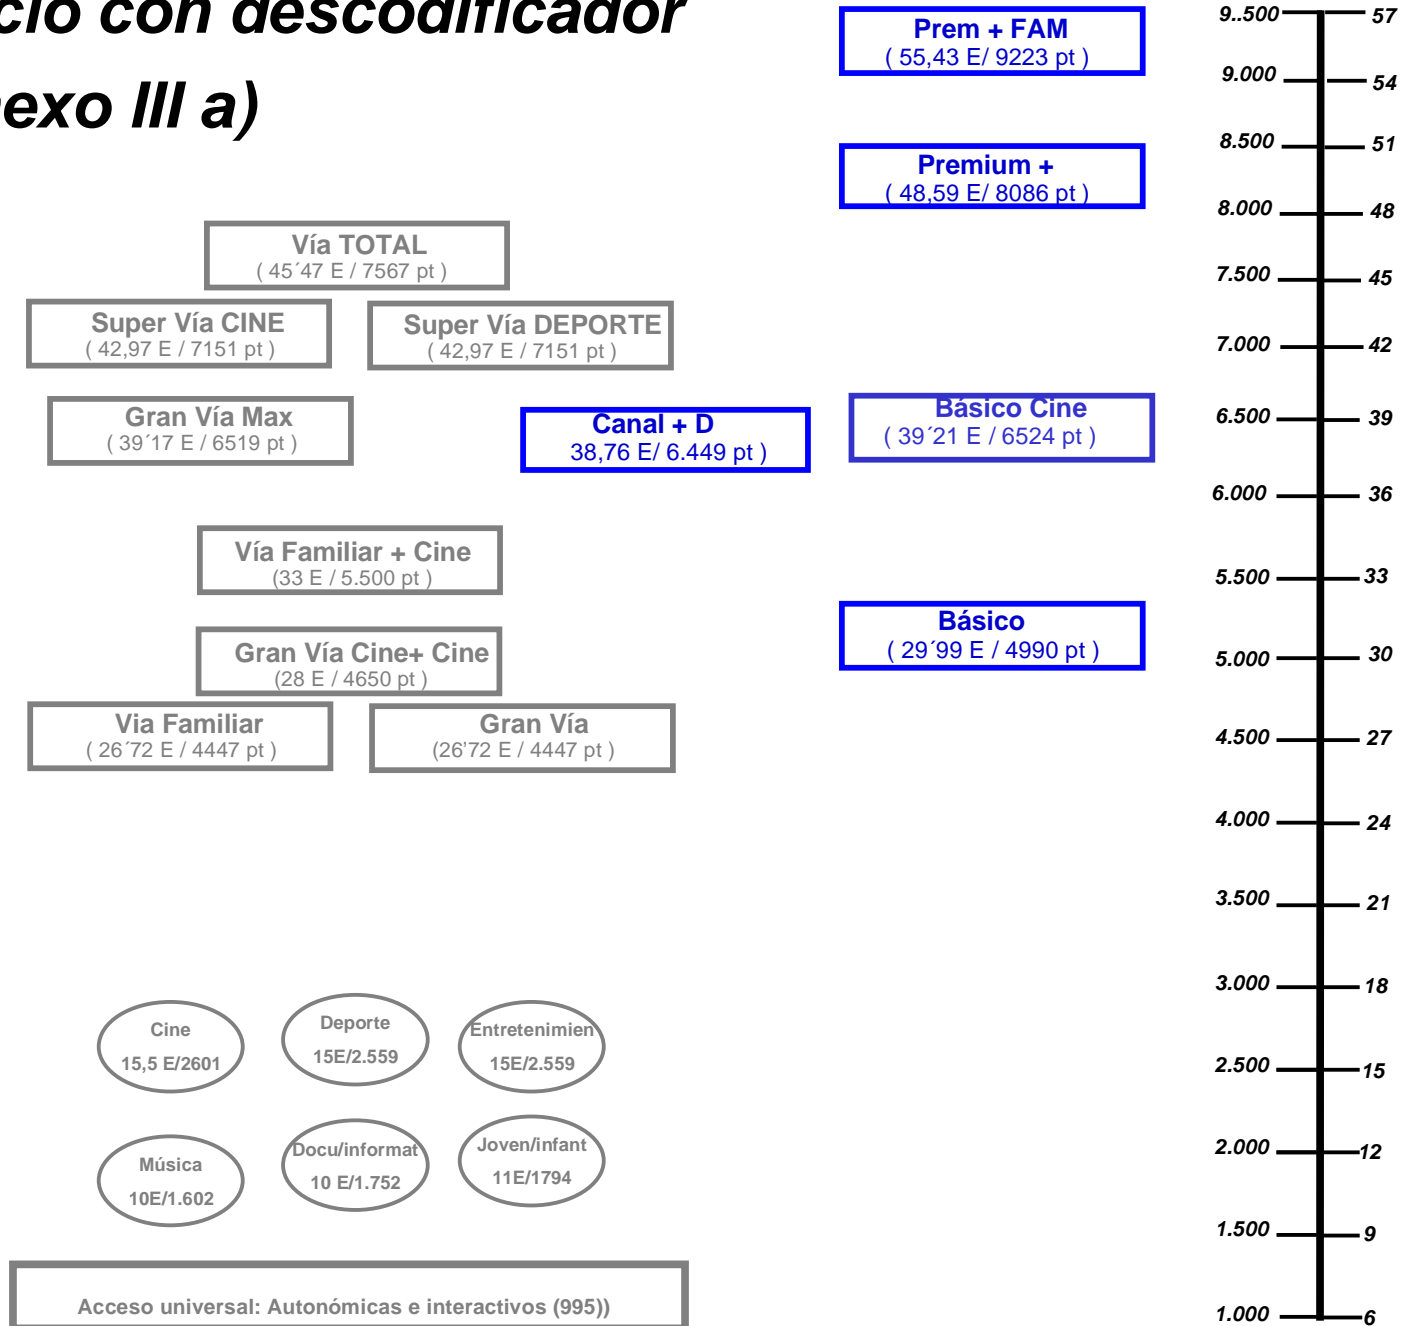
cio con descodificador
exo III a)

Prem + FAM
( 55,43 E/ 9223 pt )

Premium +
( 48,59 E/ 8086 pt )

Vía TOTAL
( 45´47 E / 7567 pt )

Super Vía CINE
( 42,97 E / 7151 pt )

Super Vía DEPORTE
( 42,97 E / 7151 pt )

Gran Vía Max
( 39´17 E / 6519 pt )

Canal + D
38,76 E/ 6.449 pt )

Básico Cine
( 39´21 E / 6524 pt )

Vía Familiar + Cine
(33 E / 5.500 pt )

Básico
( 29´99 E / 4990 pt )

Gran Vía Cine+ Cine
(28 E / 4650 pt )

Via Familiar
( 26´72 E / 4447 pt )

Gran Vía
(26'72 E / 4447 pt )

Cine
15,5 E/2601

Deporte
15E/2.559

Entretenimien
15E/2.559

Música
10E/1.602

Docu/informat
10 E/1.752

Joven/infant
11E/1794

Acceso universal: Autonómicas e interactivos (995))

| | |
|---|---|
| 9..500 | 57 |
| 9.000 | 54 |
| 8.500 | 51 |
| 8.000 | 48 |
| 7.500 | 45 |
| 7.000 | 42 |
| 6.500 | 39 |
| 6.000 | 36 |
| 5.500 | 33 |
| 5.000 | 30 |
| 4.500 | 27 |
| 4.000 | 24 |
| 3.500 | 21 |
| 3.000 | 18 |
| 2.500 | 15 |
| 2.000 | 12 |
| 1.500 | 9 |
| 1.000 | 6 |